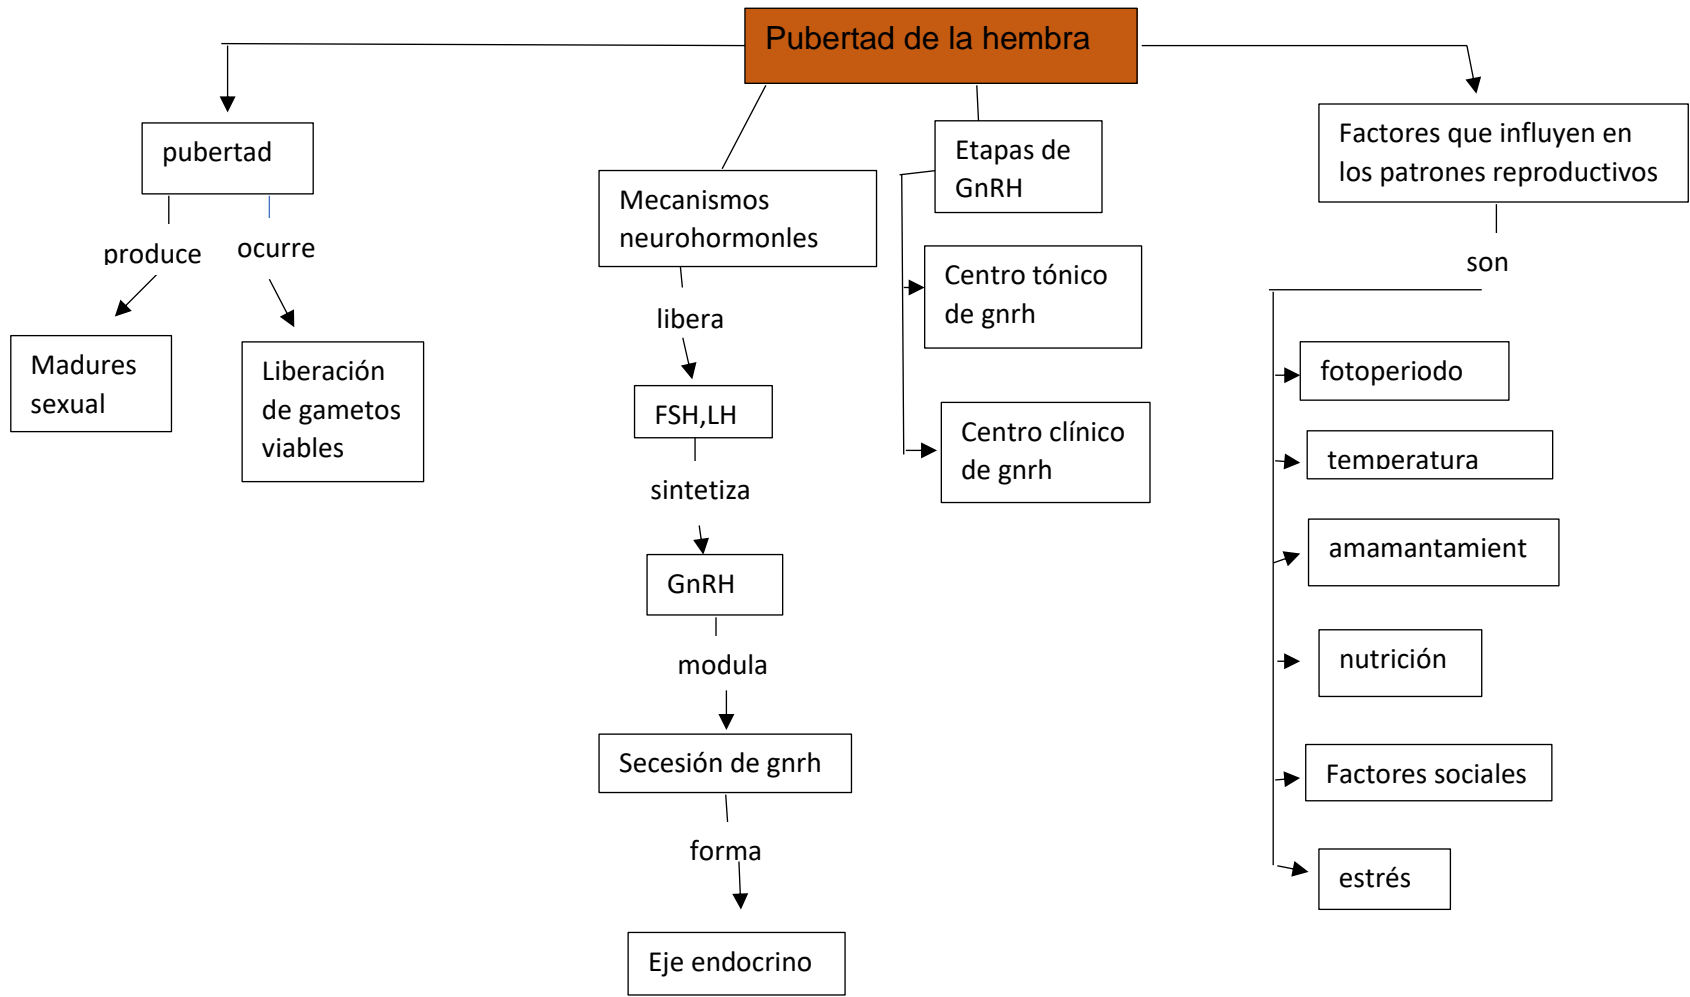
Pubertad de la hembra

pubertad

produce

ocurre

Madures sexual

Liberación de gametos viables

Mecanismos neurohormonles

libera

FSH,LH

sintetiza

GnRH

modula

Secesión de gnrh

forma

Eje endocrino

Etapas de GnRH

Centro tónico de gnrh

Centro clínico de gnrh

Factores que influyen en los patrones reproductivos

son

fotoperiodo

temperatura

amamantamient

nutrición

Factores sociales

estrés